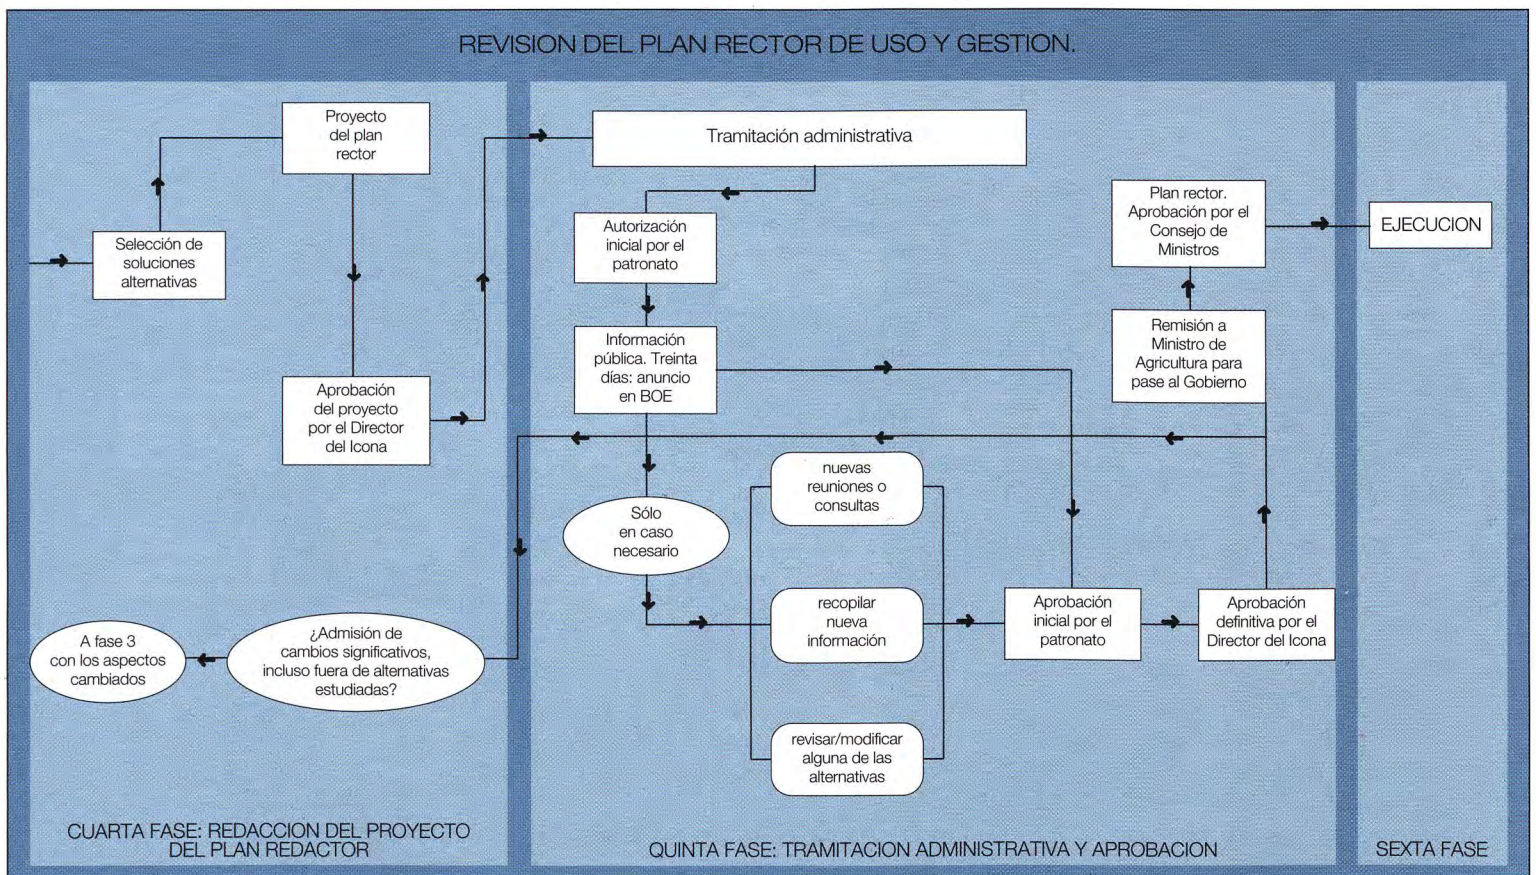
REVISION DEL PLAN RECTOR DE USO Y GESTION.

Selección de soluciones alternativas

Proyecto del plan rector

Aprobación del proyecto por el Director del Icona

A fase 3 con los aspectos cambiados

¿Admisión de cambios significativos, incluso fuera de alternativas estudiadas?

CUARTA FASE: REDACCION DEL PROYECTO DEL PLAN REDACTOR

Tramitación administrativa

Autorización inicial por el patronato

Información pública. Treinta días: anuncio en BOE

Sólo en caso necesario

nuevas reuniones o consultas

recopilar nueva información

revisar/modificar alguna de las alternativas

Aprobación inicial por el patronato

Aprobación definitiva por el Director del Icona

Remisión a Ministro de Agricultura para pase al Gobierno

Plan rector. Aprobación por el Consejo de Ministros

QUINTA FASE: TRAMITACION ADMINISTRATIVA Y APROBACION

EJECUCION

SEXTA FASE